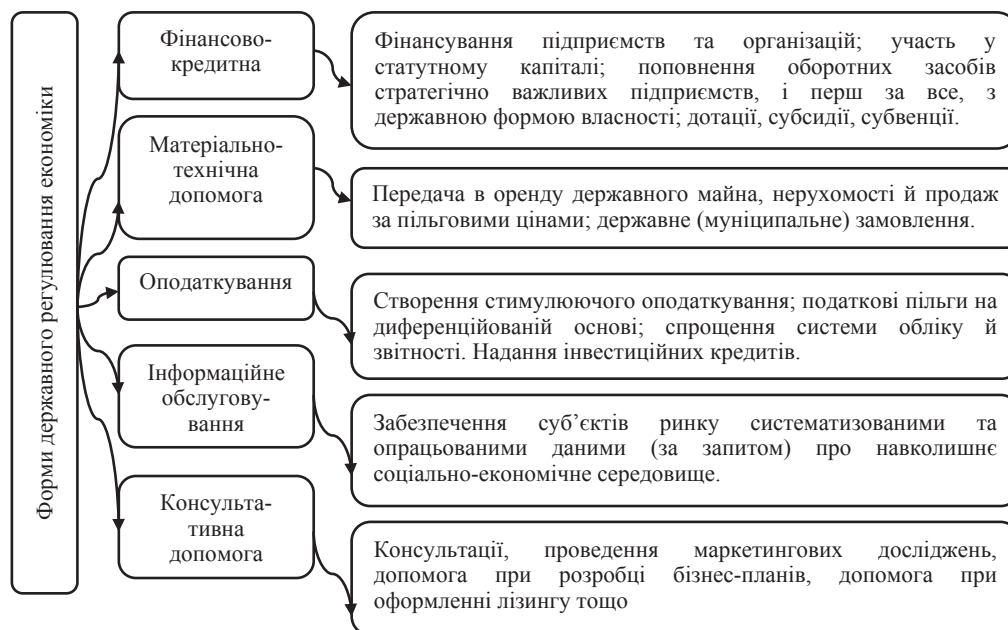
Форми державного регулювання економіки

Фінансово-кредитна

Фінансування підприємств та організацій; участь у статутному капіталі; поповнення оборотних засобів стратегічно важливих підприємств, і перш за все, з державною формою власності; дотації, субсидії, субвенції.

Матеріально-технічна допомога

Передача в оренду державного майна, нерухомості й продаж за пільговими цінами; державне (муніципальне) замовлення.

Оподаткування

Створення стимулюючого оподаткування; податкові пільги на диференційованій основі; спрощення системи обліку й звітності. Надання інвестиційних кредитів.

Інформаційне обслуговування

Забезпечення суб'єктів ринку систематизованими та опрацьованими даними (за запитом) про навколишнє соціально-економічне середовище.

Консультативна допомога

Консультації, проведення маркетингових досліджень, допомога при розробці бізнес-планів, допомога при оформленні лізингу тощо